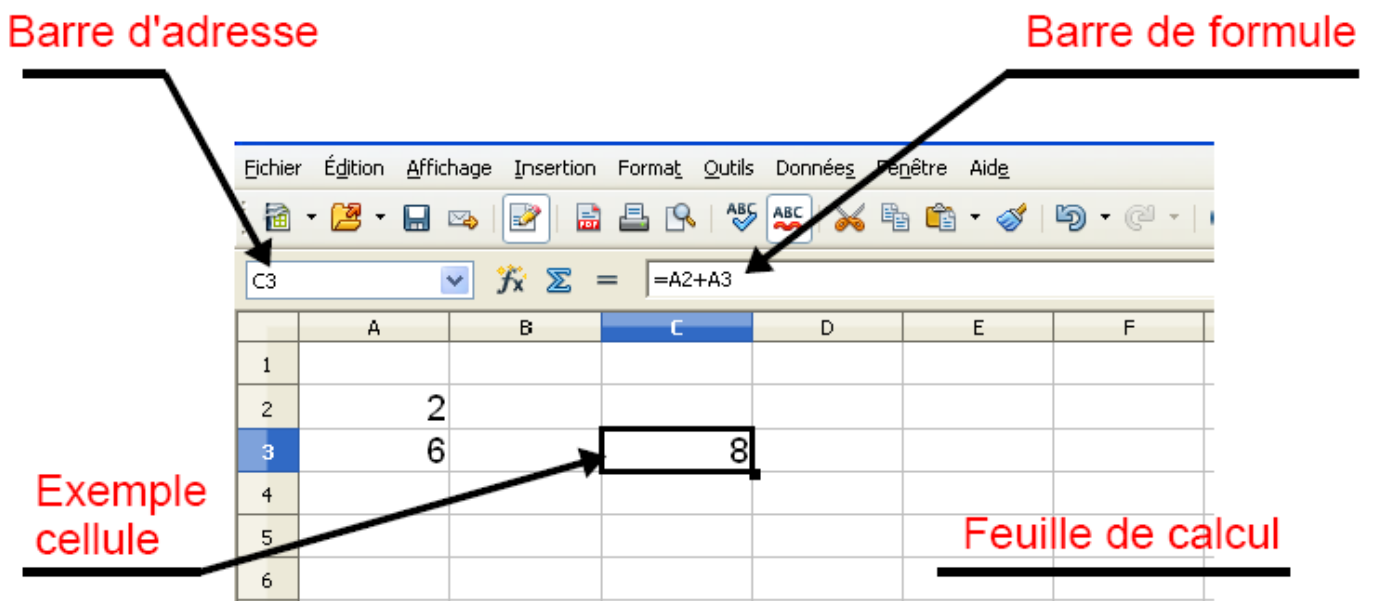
Barre d'adresse

Barre de formule

Fichier Édition Affichage Insertion Format Outils Données Fenêtre Aide

C3 =A2+A3

|   | A | B | C | D | E | F |
|---|---|---|---|---|---|---|
| 1 |   |   |   |   |   |   |
| 2 | 2 |   |   |   |   |   |
| 3 | 6 |   | 8 |   |   |   |
| 4 |   |   |   |   |   |   |
| 5 |   |   |   |   |   |   |
| 6 |   |   |   |   |   |   |

Exemple cellule

Feuille de calcul